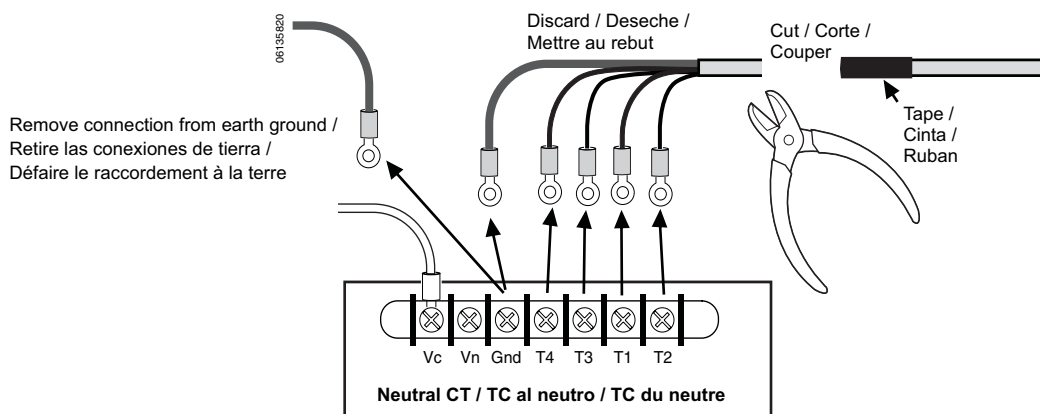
06135820

Discard / Deseche / Mettre au rebut

Cut / Corte / Couper

Tape / Cinta / Ruban

Remove connection from earth ground / Retire las conexiones de tierra / Défaire le raccordement à la terre

Vc Vn Gnd T4 T3 T1 T2

Neutral CT / TC al neutro / TC du neutre